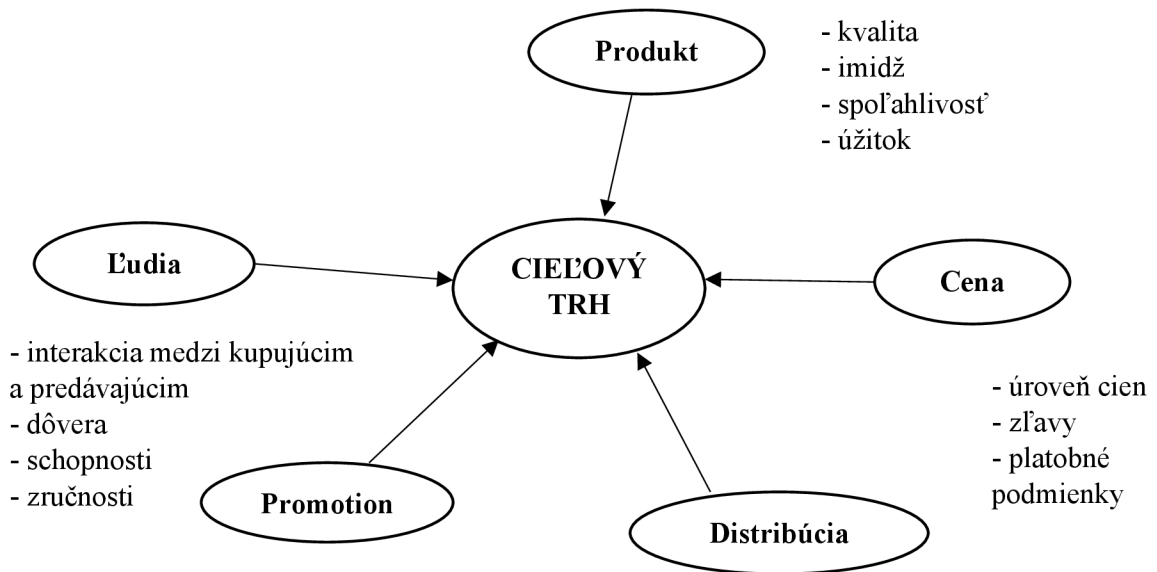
Produkt

- kvalita
- imidž
- spoľahlivosť
- úžitok

Ľudia

CIEĽOVÝ TRH

Cena

- interakcia medzi kupujúcim a predávajúcim
- dôvera
- schopnosti
- zručnosti

- úroveň cien
- zľavy
- platobné podmienky

Promotion

Distribúcia